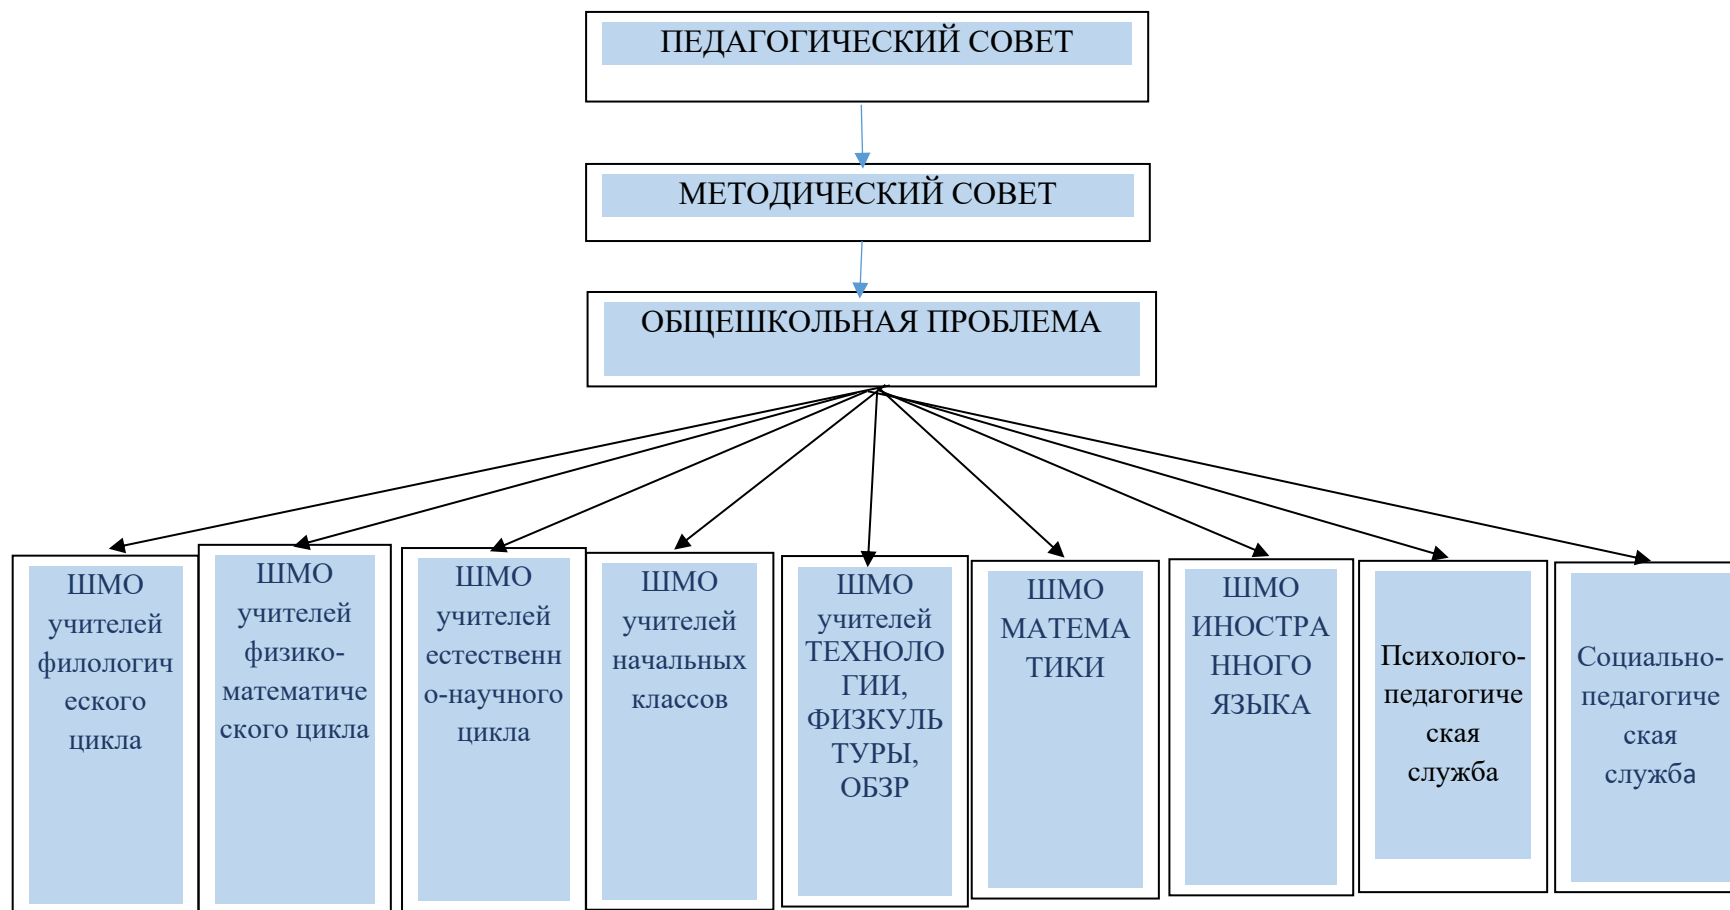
ПЕДАГОГИЧЕСКИЙ СОВЕТ

МЕТОДИЧЕСКИЙ СОВЕТ

ОБЩЕШКОЛЬНАЯ ПРОБЛЕМА

ШМО учителей филологического цикла

ШМО учителей физико-математического цикла

ШМО учителей естественно-научного цикла

ШМО учителей начальных классов

ШМО учителей ТЕХНОЛОГИИ, ФИЗКУЛЬТУРЫ, ОБЗР

ШМО МАТЕМАТИКИ

ШМО ИНОСТРАННОГО ЯЗЫКА

Психолого-педагогическая служба

Социально-педагогическая служба